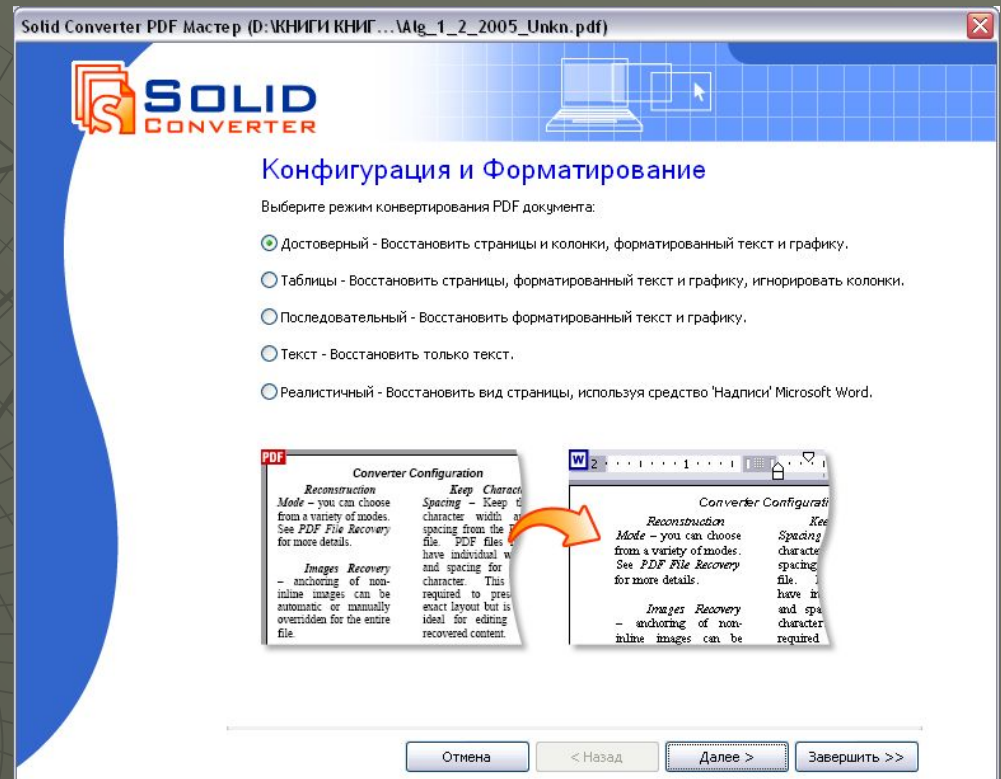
Solid Converter PDF Мастер (D:\КНИГИ КНИГ…\Alg_1_2_2005_Unkn.pdf)

SOLID CONVERTER

Конфигурация и Форматирование

Выберите режим конвертирования PDF документа:

Достоверный - Восстановить страницы и колонки, форматированный текст и графику.

Таблицы - Восстановить страницы, форматированный текст и графику, игнорировать колонки.

Последовательный - Восстановить форматированный текст и графику.

Текст - Восстановить только текст.

Реалистичный - Восстановить вид страницы, используя средство 'Надписи' Microsoft Word.

PDF

Converter Configuration

*Reconstruction Mode* – you can choose from a variety of modes. See *PDF File Recovery* for more details.

*Images Recovery* – anchoring of non-inline images can be automatic or manually overridden for the entire file.

*Keep Charact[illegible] Spacing* – Keep t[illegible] character width a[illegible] spacing from the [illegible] file. PDF files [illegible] have individual w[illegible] and spacing for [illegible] character. This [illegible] required to pres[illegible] exact layout but is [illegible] ideal for editing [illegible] recovered content.

W 2 · · · 1 · · ·

Converter Configurati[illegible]

*Reconstruction Mode* – you can choose from a variety of modes. See *PDF File Recovery* for more details.

*Images Recovery* – anchoring of non-inline images can be

*Kee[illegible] Spacing* character spacing file. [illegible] have in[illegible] and spa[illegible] character required

Отмена | < Назад | Далее > | Завершить >>